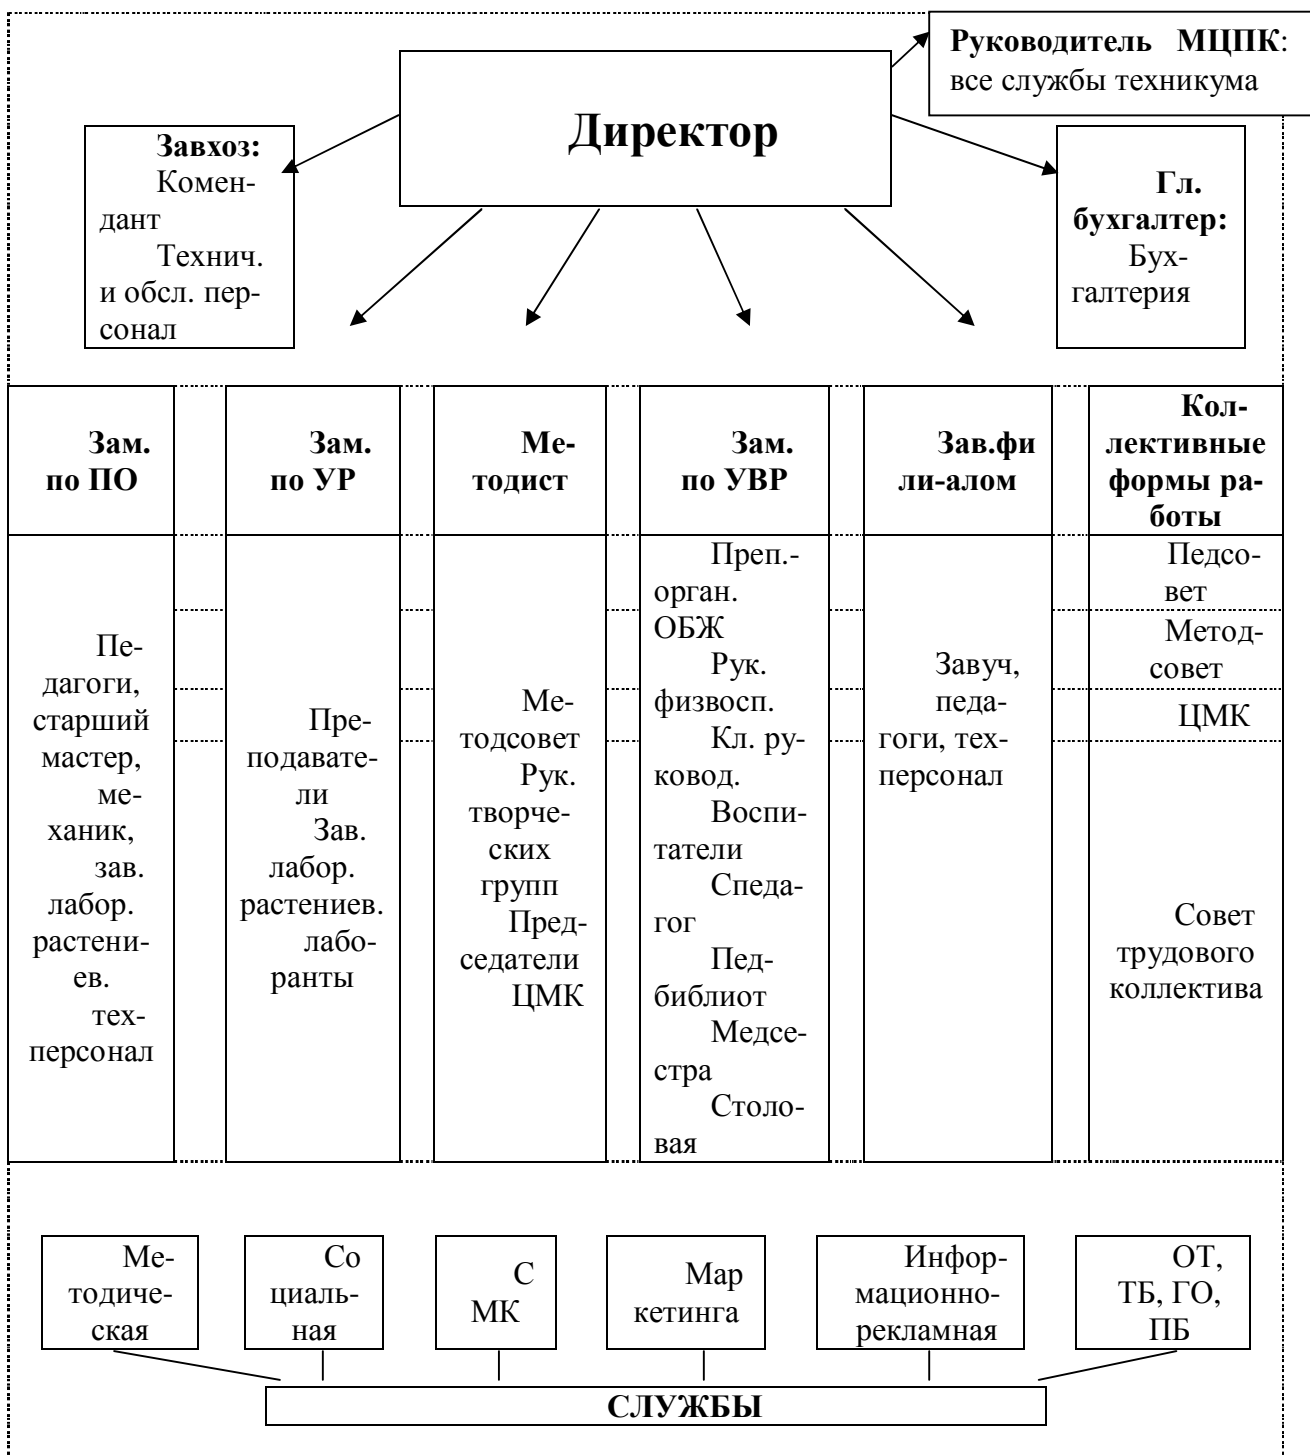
**Руководитель МЦПК**: все службы техникума

**Директор**

**Завхоз:** Комендант Технич. и обсл. персонал

**Гл. бухгалтер:** Бухгалтерия

| **Зам. по ПО** | **Зам. по УР** | **Методист** | **Зам. по УВР** | **Зав.фили-алом** | **Коллективные формы работы** |
|---|---|---|---|---|---|
| Педагоги, старший мастер, механик, зав. лабор. растениев. техперсонал | Преподаватели Зав. лабор. растениев. лаборанты | Методсовет Рук. творческих групп Председатели ЦМК | Преп.-орган. ОБЖ Рук. физвосп. Кл. руковод. Воспитатели Спедагог Педбиблиот Медсестра Столовая | Завуч, педагоги, техперсонал | Педсовет Методсовет ЦМК Совет трудового коллектива |

Методическая

Социальная

С МК

Маркетинга

Информационно-рекламная

ОТ, ТБ, ГО, ПБ

**СЛУЖБЫ**